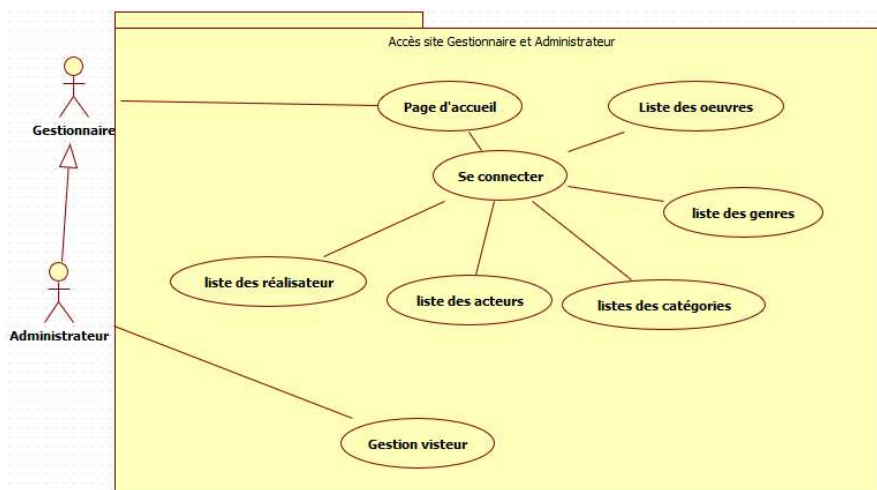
Accès site Gestionnaire et Administrateur

Gestionnaire

Page d'accueil

Liste des oeuvres

Se connecter

liste des genres

liste des réalisateur

liste des acteurs

listes des catégories

Administrateur

Gestion visteur